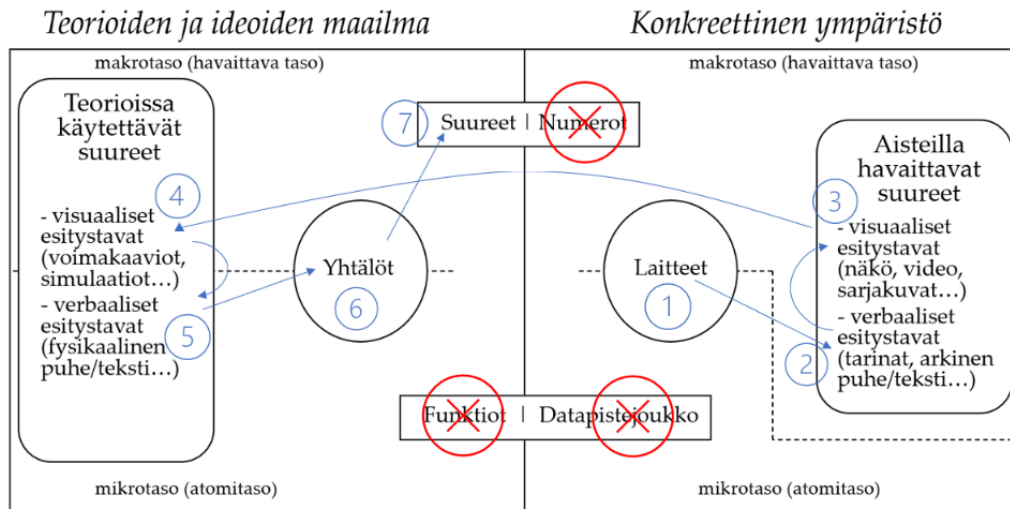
Teorioiden ja ideoiden maailma

Konkreettinen ympäristö

makrotaso (havaittava taso)

makrotaso (havaittava taso)

Teorioissa käytettävät suureet

- visuaaliset esitystavat (voimakaaviot, simulaatiot…)
- verbaaliset esitystavat (fysikaalinen puhe/teksti…)

4

5

7

Suureet | Numerot

Yhtälöt

6

Laitteet

1

Aisteilla havaittavat suureet

3

- visuaaliset esitystavat (näkö, video, sarjakuvat…)
- verbaaliset esitystavat (tarinat, arkinen puhe/teksti…)

2

Funktiot | Datapistejoukko

mikrotaso (atomitaso)

mikrotaso (atomitaso)